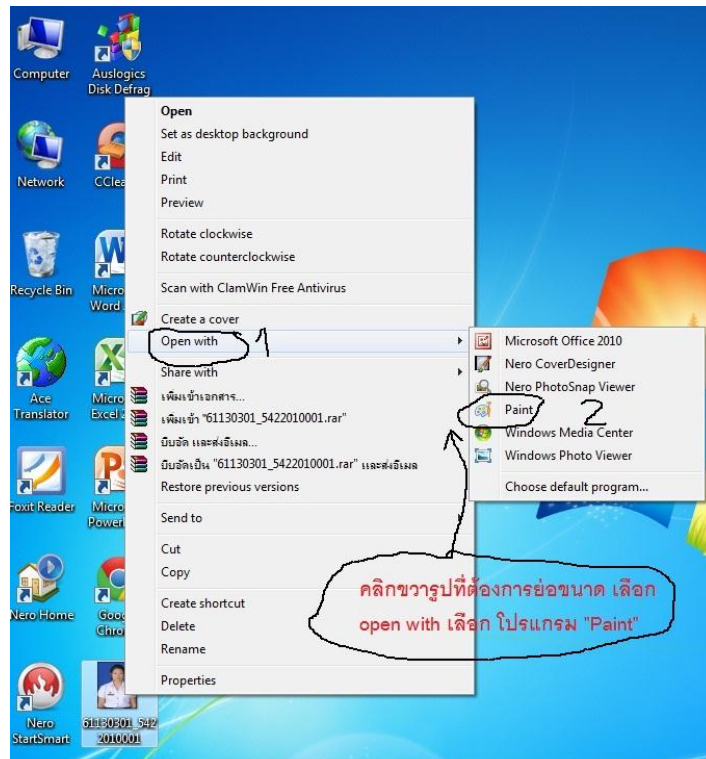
Computer

Auslogics Disk Defrag

Network

CClea

Recycle Bin

Micro Word

Ace Translator

Micro Excel

Foxit Reader

Micro Power

Nero Home

Goo Chro

Nero StartSmart

61130301_5422010001

Open
Set as desktop background
Edit
Print
Preview
Rotate clockwise
Rotate counterclockwise
Scan with ClamWin Free Antivirus
Create a cover
Open with
Share with
เพิ่มเข้าเอกสาร...
เพิ่มเข้า "61130301_5422010001.rar"
บีบอัด และส่งอีเมล...
บีบอัดเป็น "61130301_5422010001.rar" และส่งอีเมล
Restore previous versions
Send to
Cut
Copy
Create shortcut
Delete
Rename
Properties

1

Microsoft Office 2010
Nero CoverDesigner
Nero PhotoSnap Viewer
Paint
Windows Media Center
Windows Photo Viewer
Choose default program...

2

คลิกขวารูปที่ต้องการย่อขนาด เลือก open with เลือก โปรแกรม "Paint"